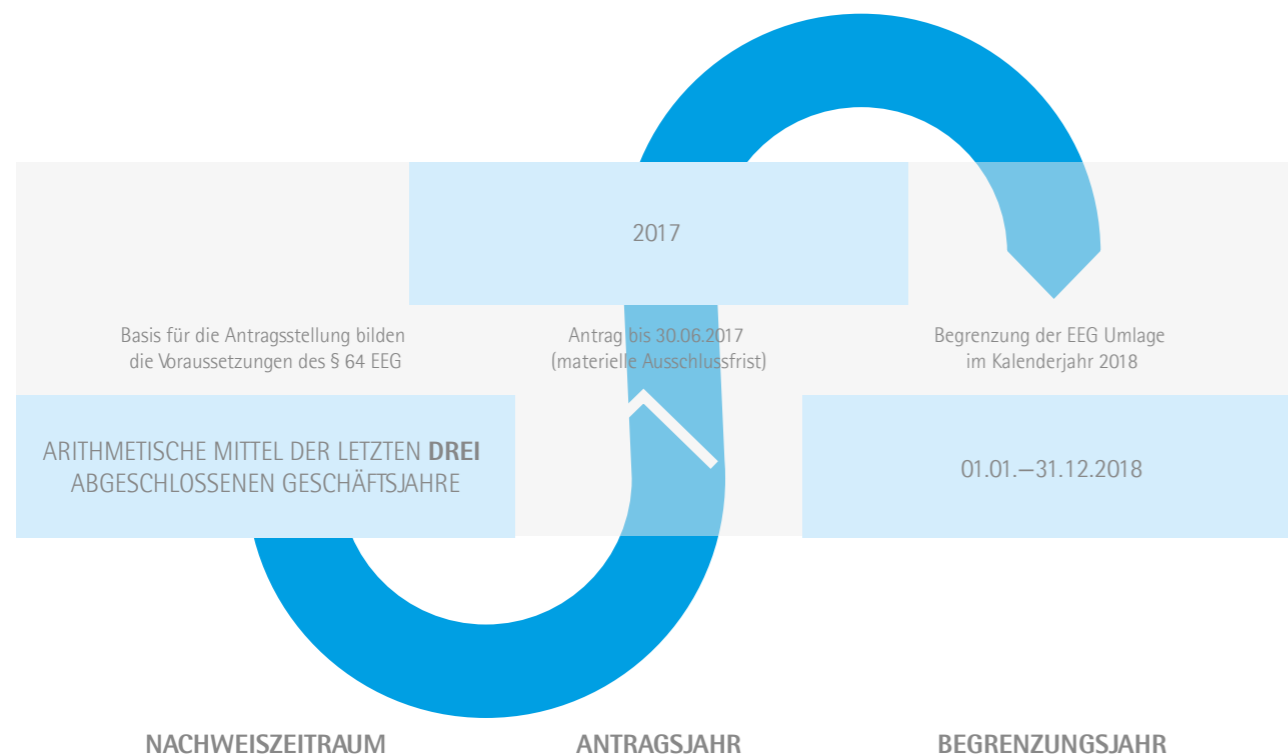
2017

Basis für die Antragsstellung bilden die Voraussetzungen des § 64 EEG

Antrag bis 30.06.2017 (materielle Ausschlussfrist)

Begrenzung der EEG Umlage im Kalenderjahr 2018

ARITHMETISCHE MITTEL DER LETZTEN **DREI** ABGESCHLOSSENEN GESCHÄFTSJAHRE

01.01.—31.12.2018

NACHWEISZEITRAUM

ANTRAGSJAHR

BEGRENZUNGSJAHR